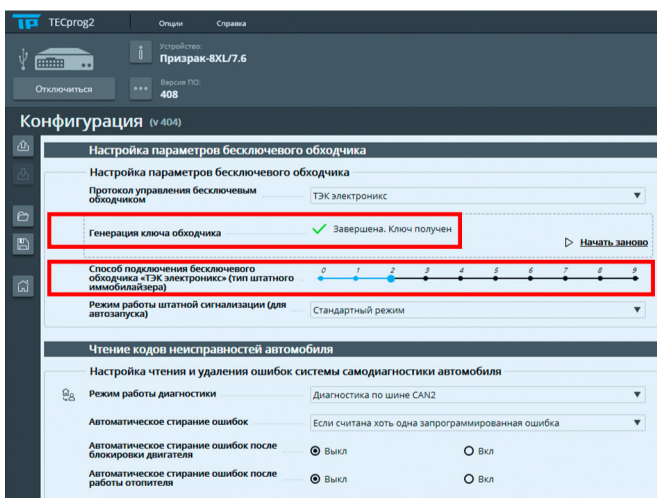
TECprog2 Опции Справка

Устройство:
Призрак-8XL/7.6

Отключиться

Версия ПО:
408

Конфигурация (v 404)

Настройка параметров бесключевого обходчика

Настройка параметров бесключевого обходчика

Протокол управления бесключевым обходчиком | ТЭК электроникс

Генерация ключа обходчика | Завершена. Ключ получен

Начать заново

Способ подключения бесключевого обходчика «ТЭК электроникс» (тип штатного иммобилайзера) | 0 1 2 3 4 5 6 7 8 9

Режим работы штатной сигнализации (для автозапуска) | Стандартный режим

Чтение кодов неисправностей автомобиля

Настройка чтения и удаления ошибок системы самодиагностики автомобиля

Режим работы диагностики | Диагностика по шине CAN2

Автоматическое стирание ошибок | Если считана хоть одна запрограммированная ошибка

Автоматическое стирание ошибок после блокировки двигателя | Выкл | Вкл

Автоматическое стирание ошибок после работы отопителя | Выкл | Вкл